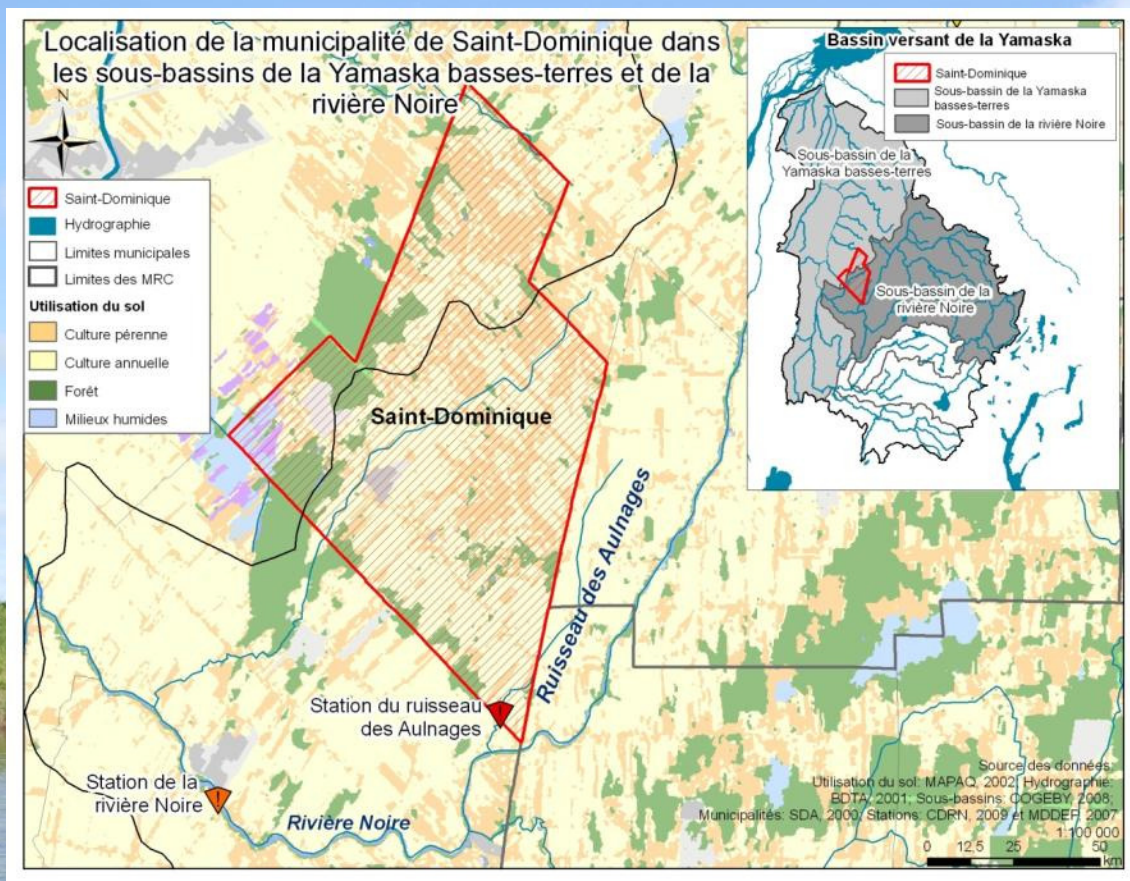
Localisation de la municipalité de Saint-Dominique dans les sous-bassins de la Yamaska basses-terres et de la rivière Noire

N

Saint-Dominique
Hydrographie
Limites municipales
Limites des MRC
Utilisation du sol
Culture pérenne
Culture annuelle
Forêt
Milieux humides

Bassin versant de la Yamaska
Saint-Dominique
Sous-bassin de la Yamaska basses-terres
Sous-bassin de la rivière Noire

Sous-bassin de la Yamaska basses-terres

Sous-bassin de la rivière Noire

Saint-Dominique

Ruisseau des Aulnages

Station du ruisseau des Aulnages

Station de la rivière Noire

Rivière Noire

Source des données:
Utilisation du sol: MAPAQ, 2002, Hydrographie: BDTA, 2001, Sous-bassins: COGEBY, 2008; Municipalités: SDA, 2000, Stations: CDRN, 2009 et MDDEP, 2007
1:100 000
0 12,5 25 50
km